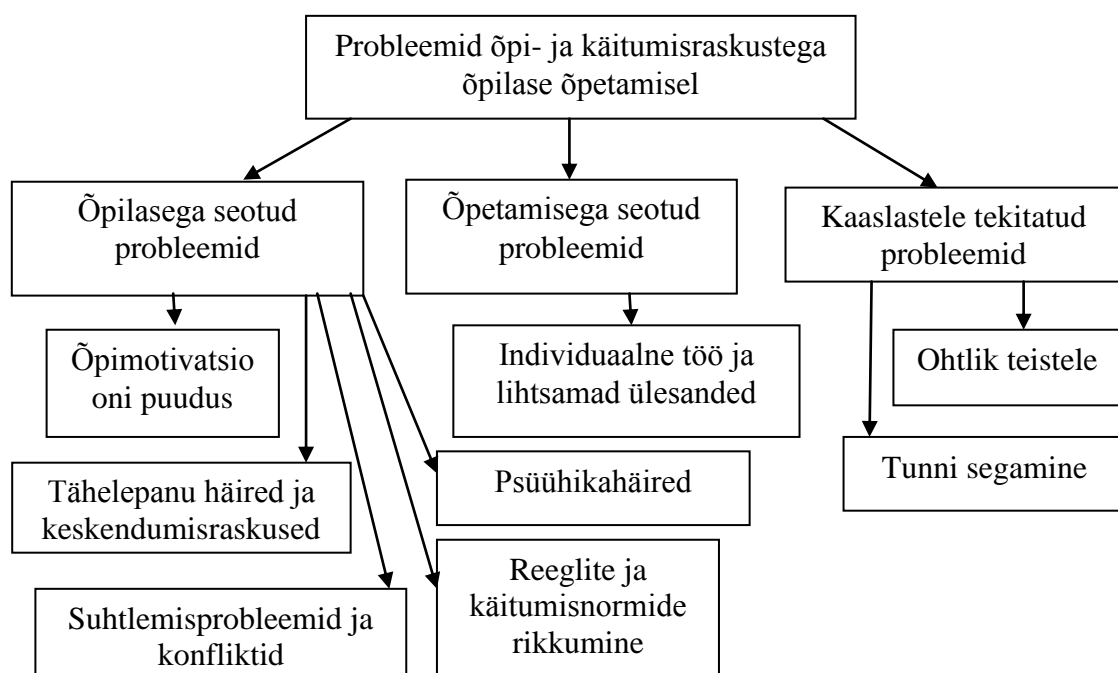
Probleemid õpi- ja käitumisraskustega õpilase õpetamisel

Õpilasega seotud probleemid

Õpetamisega seotud probleemid

Kaaslastele tekitatud probleemid

Õpimotivatsio oni puudus

Individuaalne töö ja lihtsamad ülesanded

Ohtlik teistele

Tunni segamine

Tähelepanu häired ja keskendumisraskused

Psüühikahäired

Suhtlemisprobleemid ja konfliktid

Reeglite ja käitumisnormide rikkumine